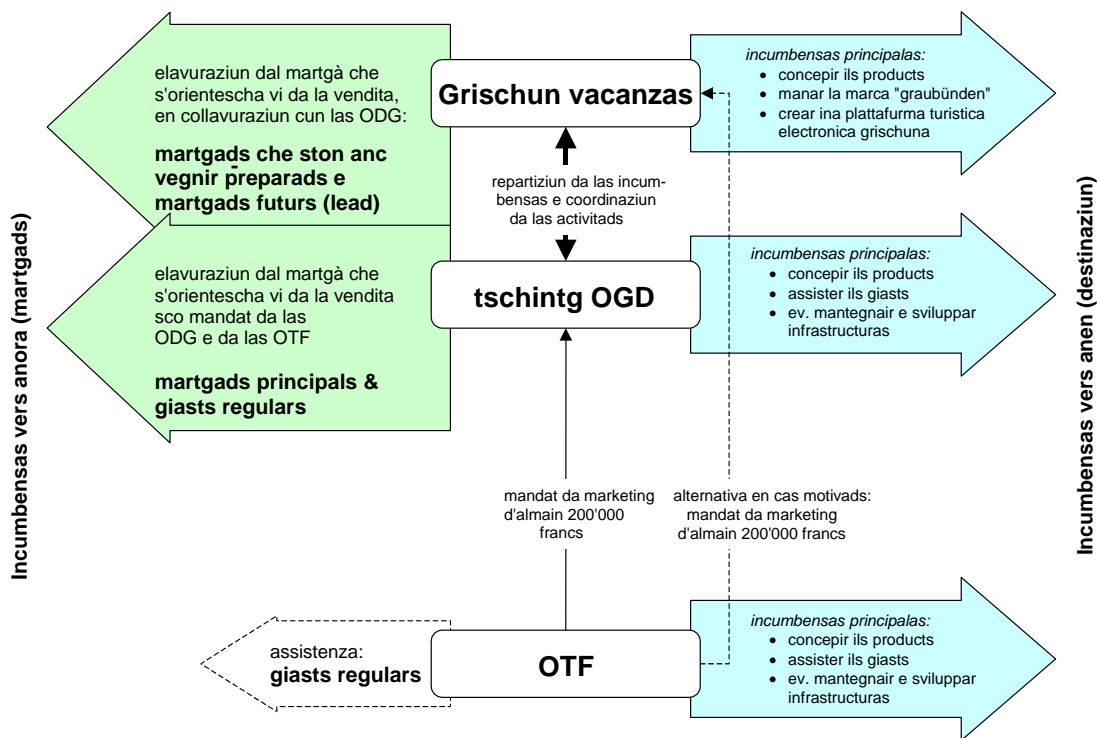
Incumbensas vers anora (martgads)

elavuraziun dal martgà che s'orientescha vi da la vendita, en collavuraziun cun las ODG:

martgads che ston anc vegnir preparads e martgads futurs (lead)

Grischun vacanzas

incumbensas principalas:
- concepir ils products
- manar la marca "graubünden"
- crear ina plattafurma turistica electronica grischuna

repartiziun da las incumbensas e coordinaziun da las activitads

elavuraziun dal martgà che s'orientescha vi da la vendita sco mandat da las ODG e da las OTF

martgads principals & giasts regulars

tschintg OGD

incumbensas principalas:
- concepir ils products
- assister ils giasts
- ev. mantegnair e sviluppar infrastructuras

mandat da marketing d'almain 200'000 francs

alternativa en cas motivads: mandat da marketing d'almain 200'000 francs

assistenza: giasts regulars

OTF

incumbensas principalas:
- concepir ils products
- assister ils giasts
- ev. mantegnair e sviluppar infrastructuras

Incumbensas vers anen (destinaziun)